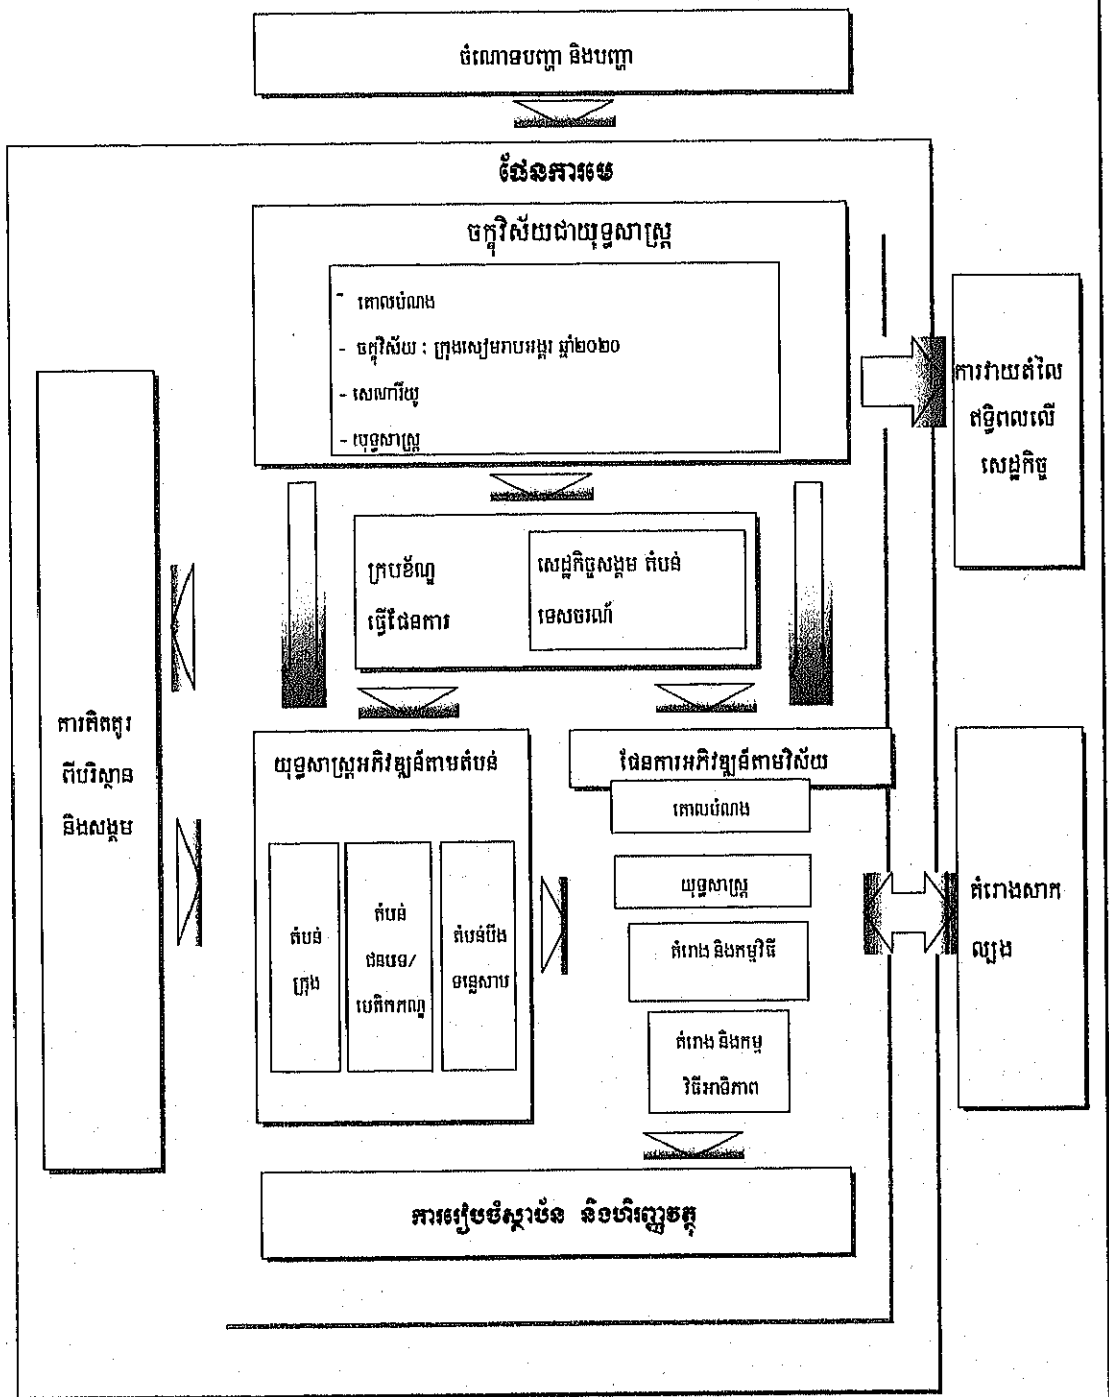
ចំណោទបញ្ហា និងបញ្ហា

ផែនការមេ

ចក្ខុវិស័យជាយុទ្ធសាស្ត្រ

- គោលបំណង
- ចក្ខុវិស័យ : ក្រុងសៀមរាបអង្គរ ឆ្នាំ២០២០
- សេណារីយ៉ូ
- យុទ្ធសាស្ត្រ

ក្របខ័ណ្ឌ ធ្វើផែនការ

សេដ្ឋកិច្ចសង្គម តំបន់ ទេសចរណ៍

ការពិចារណា ពីបរិស្ថាន និងសង្គម

ការវាយតំលៃ ឥទ្ធិពលលើ សេដ្ឋកិច្ច

យុទ្ធសាស្ត្រអភិវឌ្ឍន៍តាមតំបន់

តំបន់ ក្រុង

តំបន់ ជនបទ/ បេតិកភណ្ឌ

តំបន់បឹង ទន្លេសាប

ផែនការអភិវឌ្ឍន៍តាមវិស័យ

គោលបំណង

យុទ្ធសាស្ត្រ

គំរោង និងកម្មវិធី

គំរោង និងកម្ម វិធីអាទិភាព

គំរោងសាក ល្បង

ការរៀបចំស្ថាប័ន និងហិរញ្ញវត្ថុ